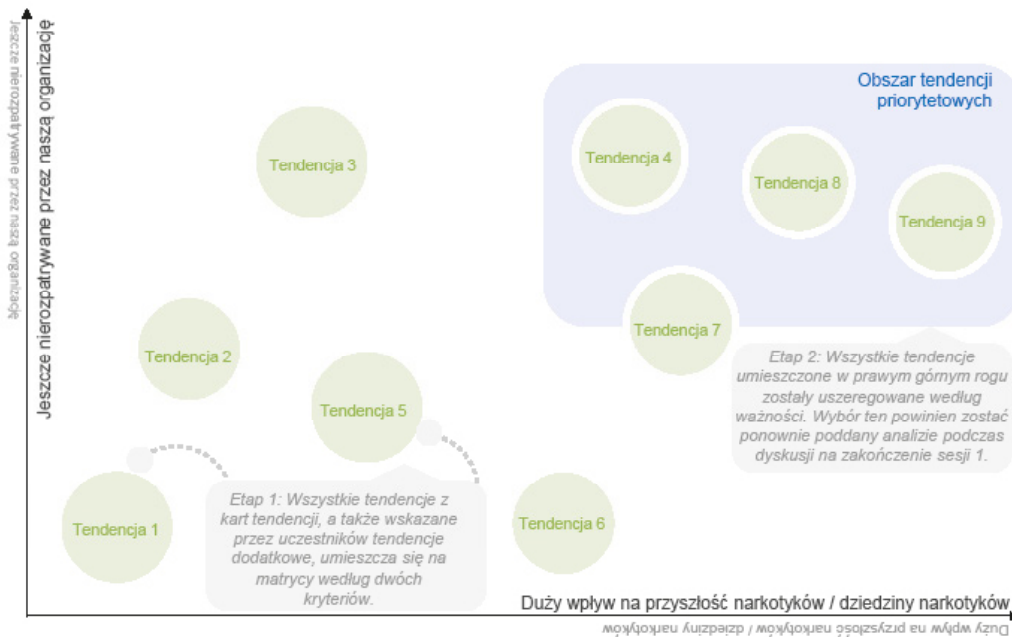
Jeszcze nierozpatrywane przez naszą organizację

Jeszcze nierozpatrywane przez naszą organizację

Obszar tendencji priorytetowych

Tendencja 3

Tendencja 4

Tendencja 8

Tendencja 9

Tendencja 2

Tendencja 7

Tendencja 5

Etap 2: Wszystkie tendencje umieszczone w prawym górnym rogu zostały uszeregowane według ważności. Wybór ten powinien zostać ponownie poddany analizie podczas dyskusji na zakończenie sesji 1.

Tendencja 1

Etap 1: Wszystkie tendencje z kart tendencji, a także wskazane przez uczestników tendencje dodatkowe, umieszcza się na matrycy według dwóch kryteriów.

Tendencja 6

Duży wpływ na przyszłość narkotyków / dziedziny narkotyków

Duży wpływ na przyszłość narkotyków / dziedziny narkotyków